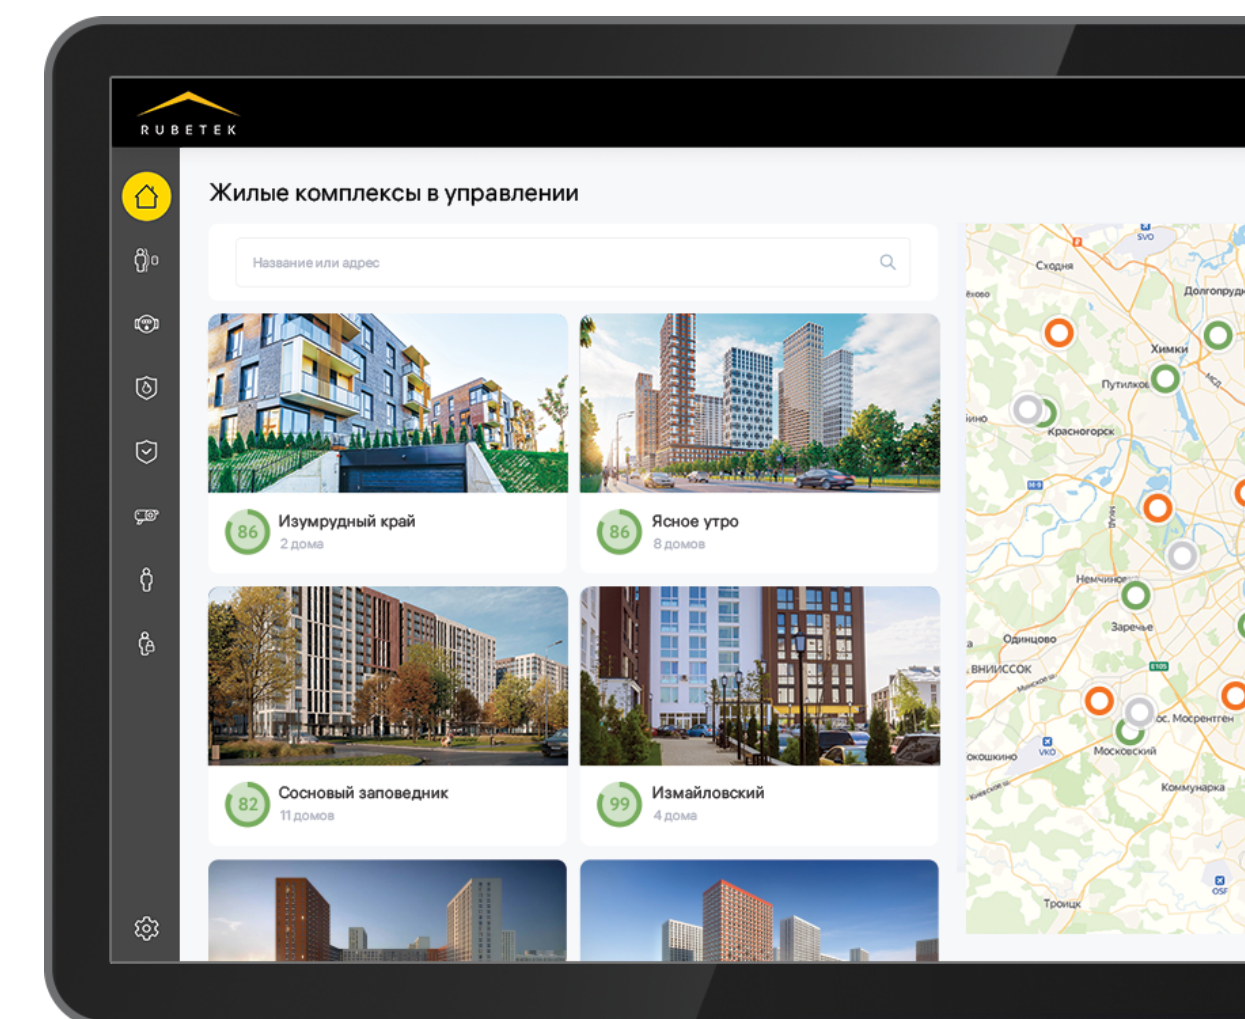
RUBETEK

Жилые комплексы в управлении

Название или адрес

86 Изумрудный край
2 дома

86 Ясное утро
8 домов

82 Сосновый заповедник
11 домов

99 Измайловский
4 дома

SVO
Сходня
Долгопрудный
Химки
Путилково
Красногорск
Немчиново
Заречье
Одинцово
ВНИИССОК
пос. Мосрентген
VKO
Московский
Коммунарка
OSF
Троицк